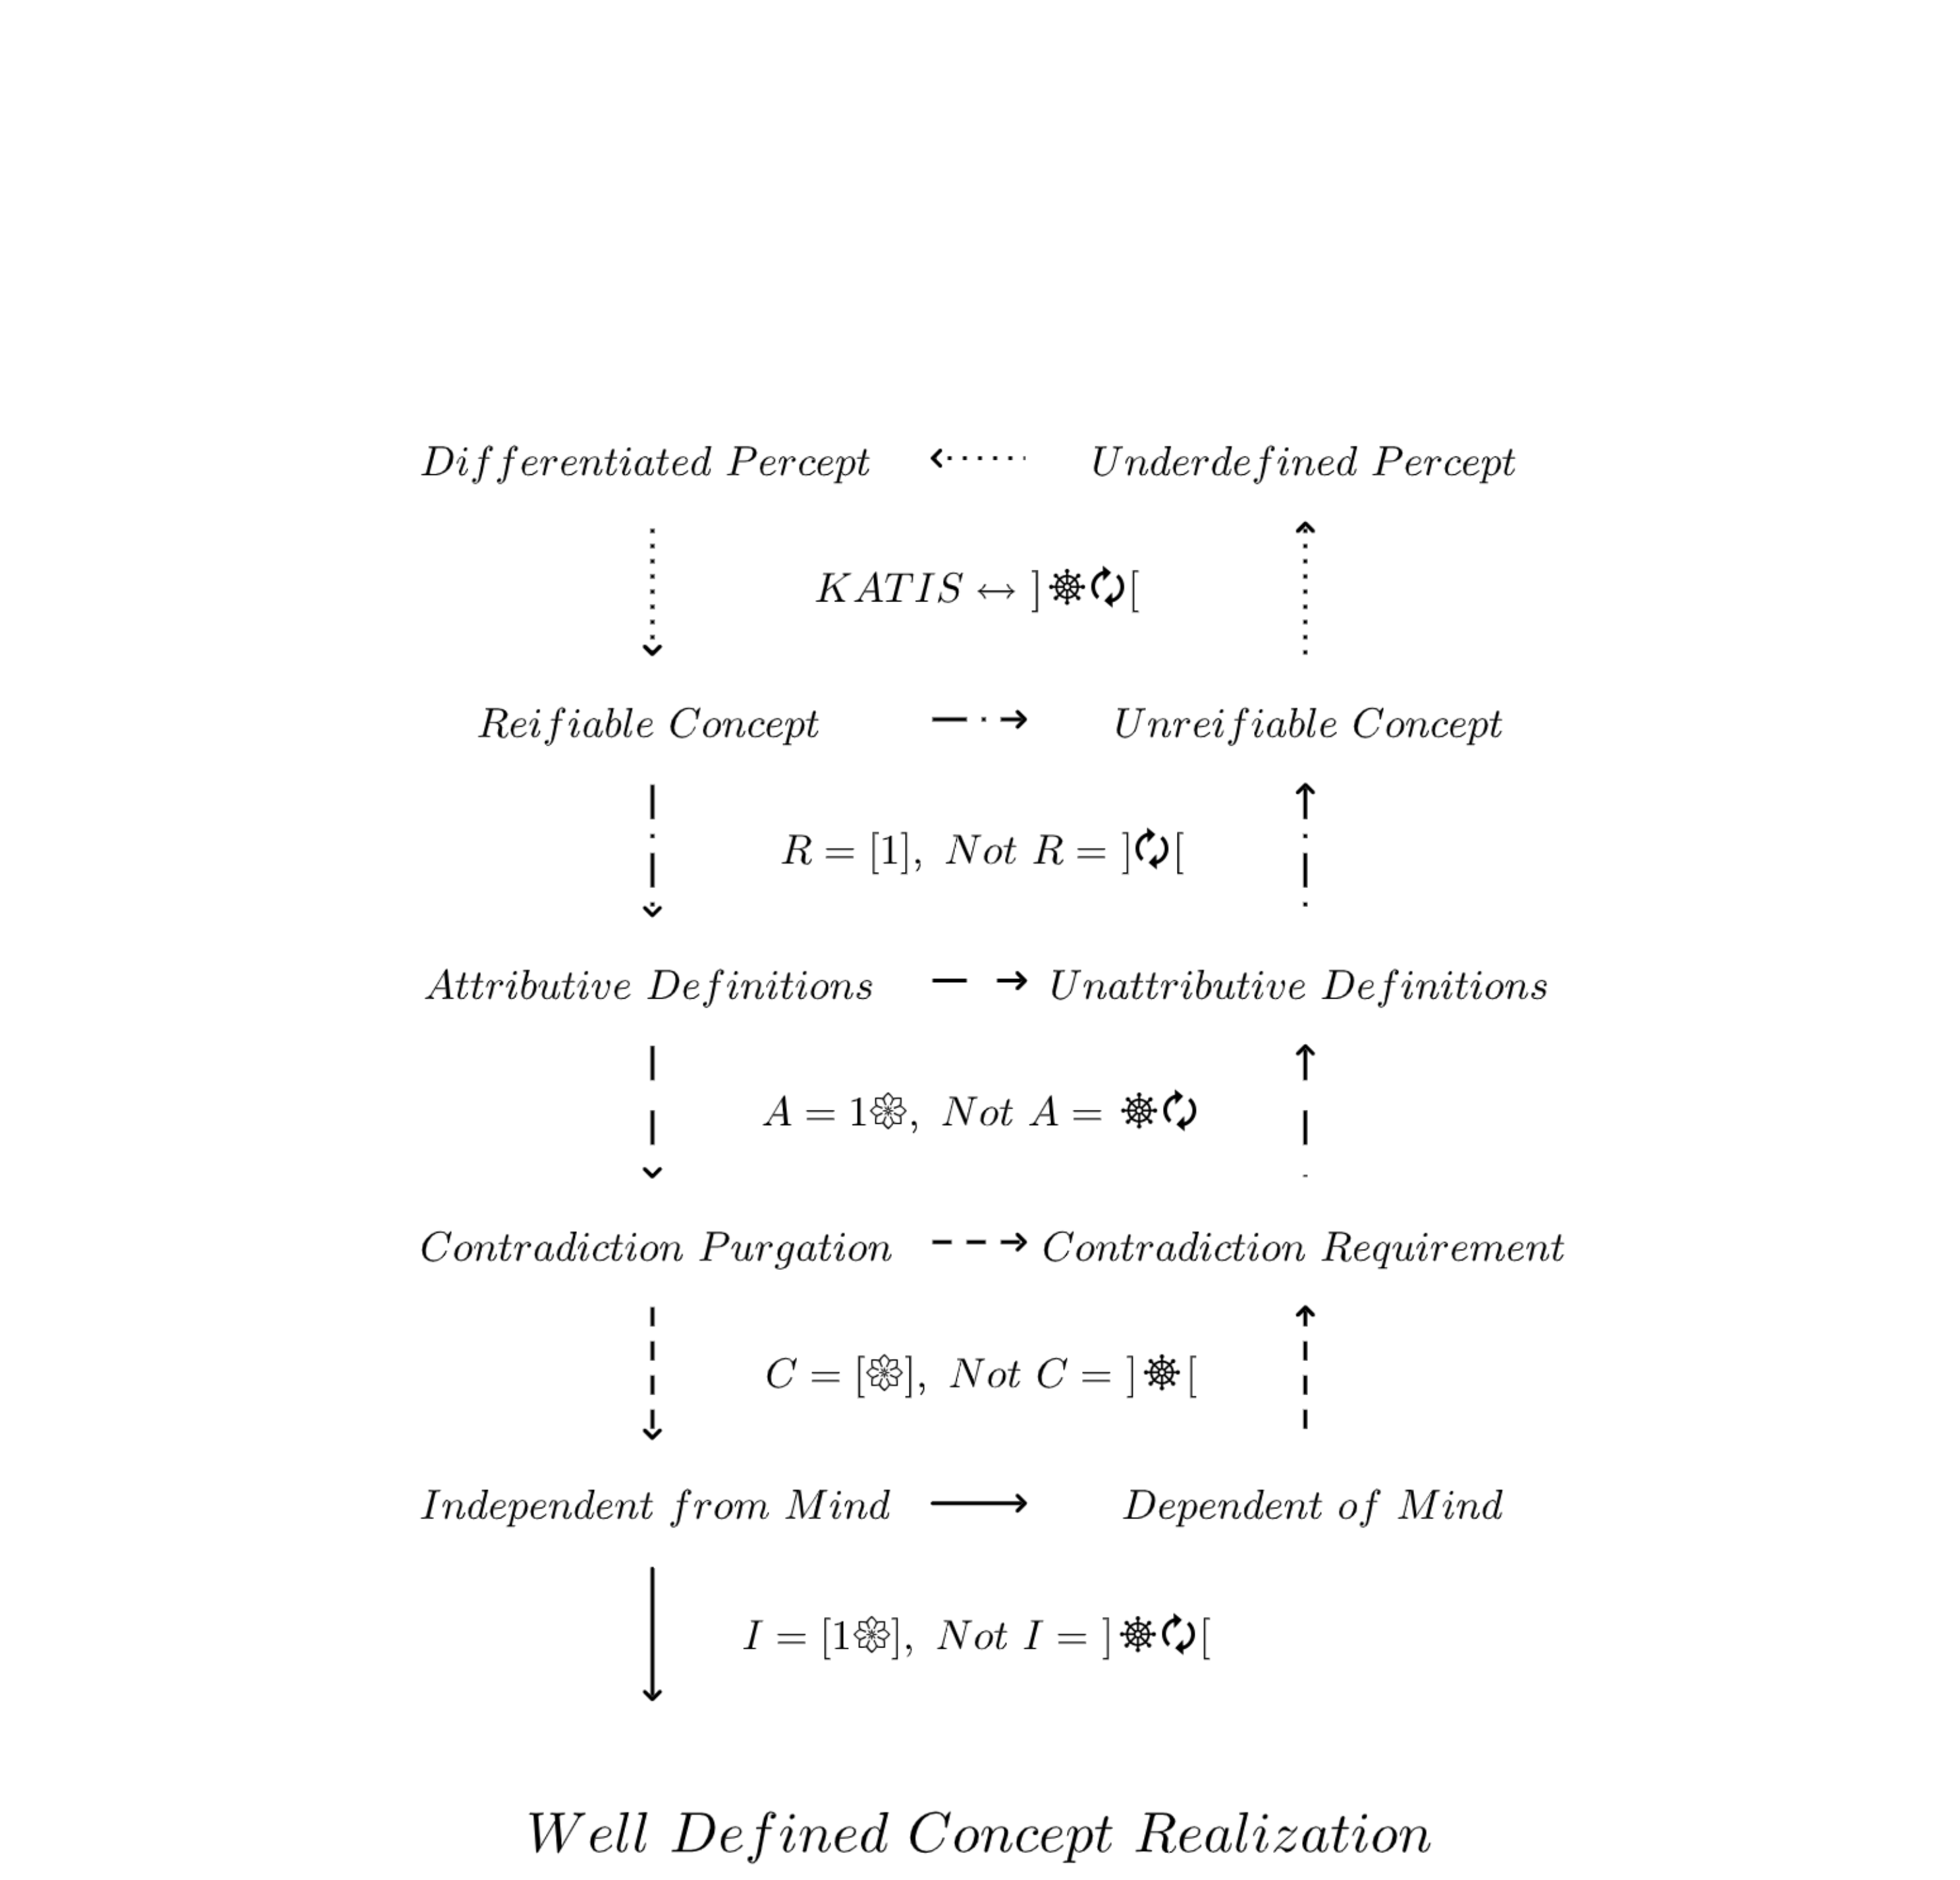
$Differentiated\ Percept$ ⇠ $Underdefined\ Percept$

$KATIS \leftrightarrow ]$☸↻$[$

$Reifiable\ Concept$ → $Unreifiable\ Concept$

$R = [1],\ Not\ R = ]$↻$[$

$Attributive\ Definitions$ → $Unattributive\ Definitions$

$A = 1$❁$,\ Not\ A =$ ☸↻

$Contradiction\ Purgation$ → $Contradiction\ Requirement$

$C = [$❁$],\ Not\ C = ]$☸$[$

$Independent\ from\ Mind$ ⟶ $Dependent\ of\ Mind$

$I = [1$❁$],\ Not\ I = ]$☸↻$[$

$Well\ Defined\ Concept\ Realization$